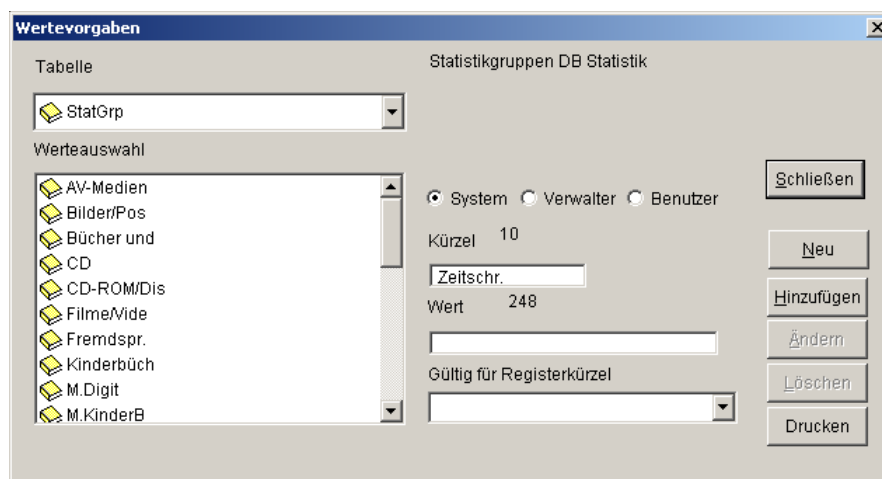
Wertevorgaben

×

Tabelle

StatGrp

Werteauswahl

AV-Medien
Bilder/Pos
Bücher und
CD
CD-ROM/Dis
Filme/Vide
Fremdspr.
Kinderbüch
M.Digit
M.KinderB

Statistikgruppen DB Statistik

System Verwalter Benutzer

Kürzel 10

Zeitschr.

Wert 248

Gültig für Registerkürzel

Schließen

Neu

Hinzufügen

Ändern

Löschen

Drucken